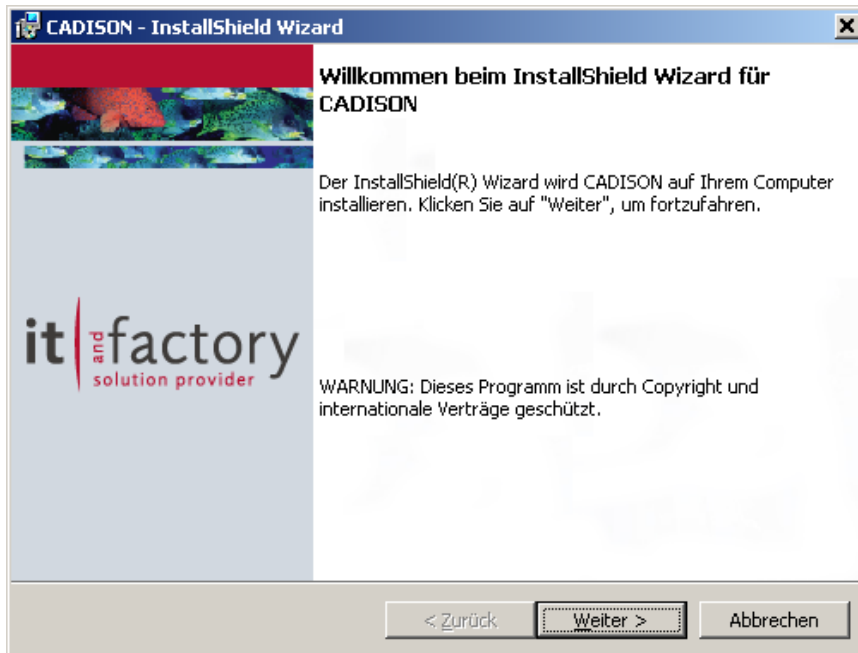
CADISON - InstallShield Wizard

it and factory
solution provider

Willkommen beim InstallShield Wizard für CADISON

Der InstallShield(R) Wizard wird CADISON auf Ihrem Computer installieren. Klicken Sie auf "Weiter", um fortzufahren.

WARNUNG: Dieses Programm ist durch Copyright und internationale Verträge geschützt.

< Zurück | Weiter > | Abbrechen